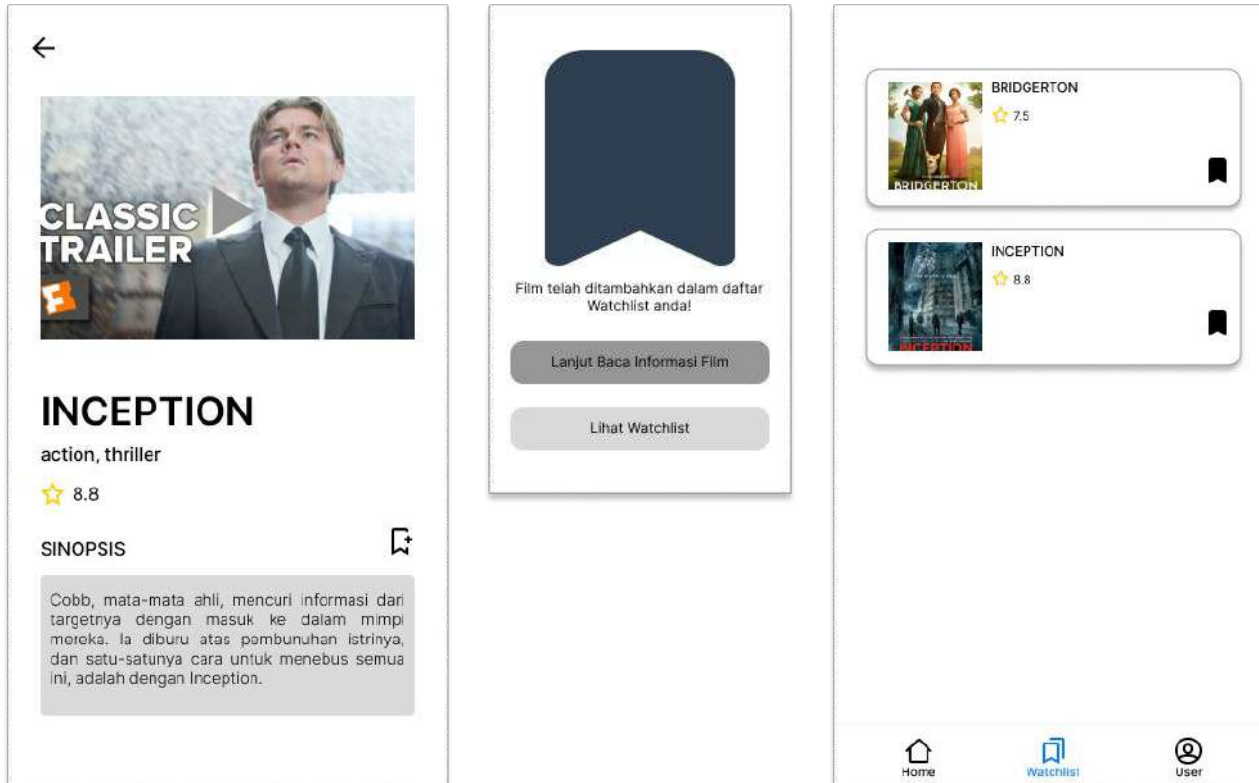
CLASSIC TRAILER

INCEPTION

action, thriller

8.8

SINOPSIS

Cobb, mata-mata ahli, mencuri informasi dari targetnya dengan masuk ke dalam mimpi mereka. Ia diburu atas pembunuhan istrinya, dan satu-satunya cara untuk menebus semua ini, adalah dengan Inception.

Film telah ditambahkan dalam daftar Watchlist anda!

Lanjut Baca Informasi Film

Lihat Watchlist

BRIDGERTON

7.5

BRIDGERTON

INCEPTION

8.8

INCEPTION

Home

Watchlist

User